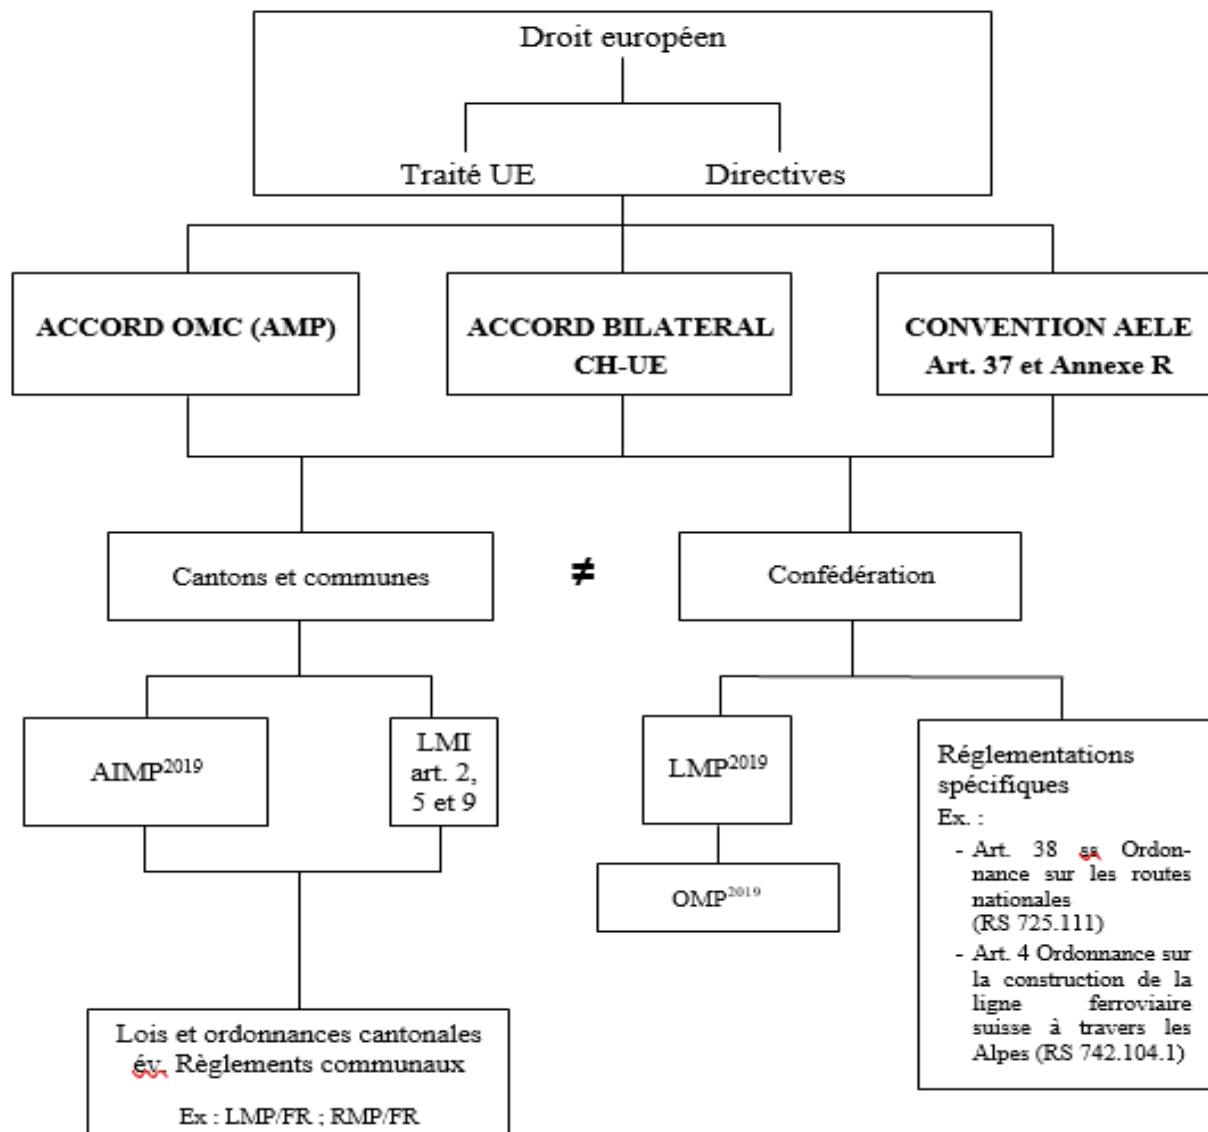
Droit européen

Traité UE

Directives

ACCORD OMC (AMP)

ACCORD BILATERAL CH-UE

CONVENTION AELE Art. 37 et Annexe R

Cantons et communes

≠

Confédération

AIMP$^{2019}$

LMI art. 2, 5 et 9

LMP$^{2019}$

Réglementations spécifiques
Ex. :
- Art. 38 ss Ordonnance sur les routes nationales (RS 725.111)
- Art. 4 Ordonnance sur la construction de la ligne ferroviaire suisse à travers les Alpes (RS 742.104.1)

OMP$^{2019}$

Lois et ordonnances cantonales év. Règlements communaux

Ex : LMP/FR ; RMP/FR